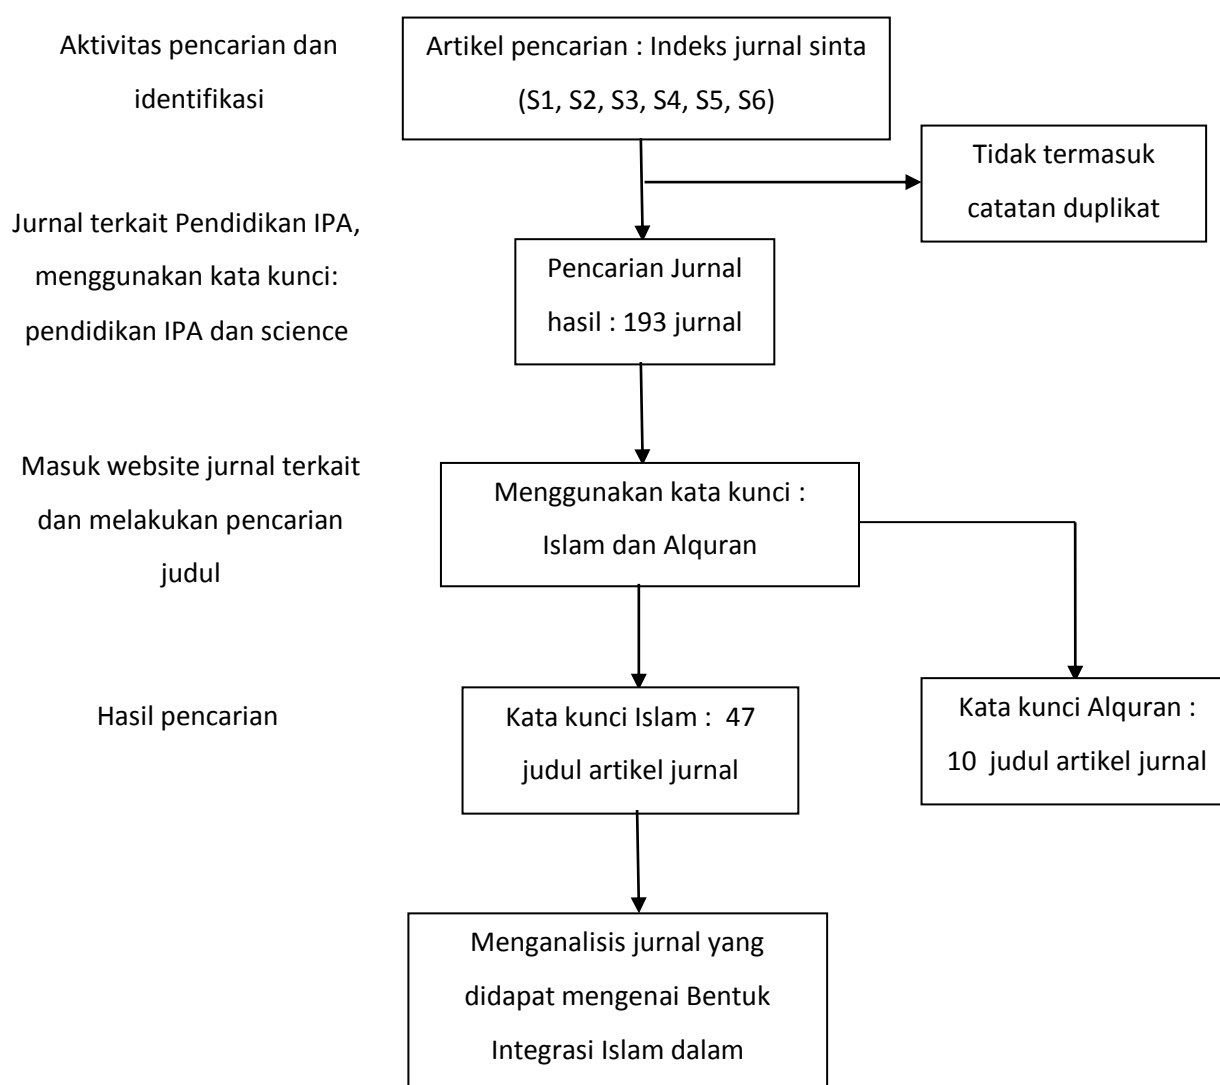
Aktivitas pencarian dan identifikasi

Artikel pencarian : Indeks jurnal sinta (S1, S2, S3, S4, S5, S6)

Tidak termasuk catatan duplikat

Jurnal terkait Pendidikan IPA, menggunakan kata kunci: pendidikan IPA dan science

Pencarian Jurnal hasil : 193 jurnal

Masuk website jurnal terkait dan melakukan pencarian judul

Menggunakan kata kunci : Islam dan Alquran

Hasil pencarian

Kata kunci Islam : 47 judul artikel jurnal

Kata kunci Alquran : 10 judul artikel jurnal

Menganalisis jurnal yang didapat mengenai Bentuk Integrasi Islam dalam